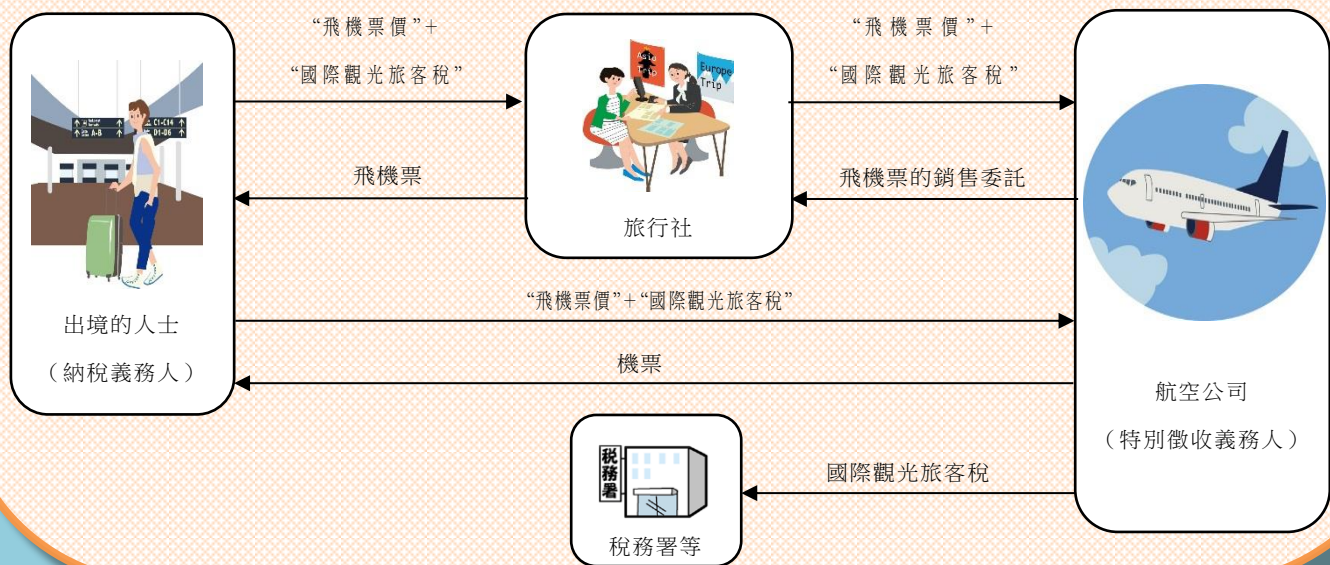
“飛機票價”+
“國際觀光旅客稅”

“飛機票價”+
“國際觀光旅客稅”

C1-C14
A-B
D1-D6

Asia Trip
Europe Trip

飛機票

飛機票的銷售委託

旅行社

“飛機票價”+“國際觀光旅客稅”

出境的人士
（納稅義務人）

機票

航空公司
（特別徵收義務人）

稅務署

國際觀光旅客稅

稅務署等